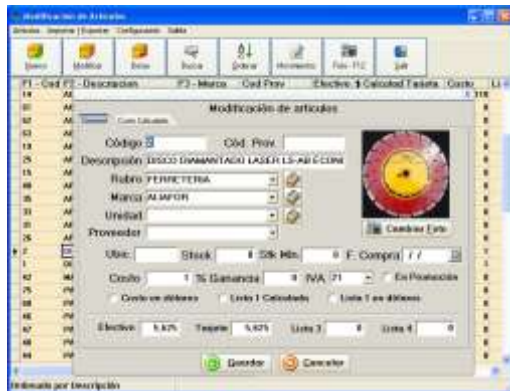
Modificacion de Articulos
Articulos Importar / Exportar Configuración Salida
Nuevo Modificar Borrar Buscar Ordenar Movimiento Fotos - F12 Salir
F1 - Cod F2 - Descripcion F3 - Marca Cod Prov Efectivo $ Calculad Tarjeta Costo Li
Modificación de articulos
General Costo Calculado
Código 3 Cód. Prov.
Descripción DISCO DIAMANTADO LASER LS-AB ECONI
Rubro FERRETERIA
Marca ALAFOR
Unidad
Proveedor
Cambiar Foto
Ubic. Stock 0 Stk Min 0 F. Compra / /
Costo 1 % Ganancia 0 IVA 21 En Promoción
Costo en dólares Lista 1 Calculada Lista 1 en dólares
Efectivo 5,625 Tarjeta 5,625 Lista 3 0 Lista 4 0
Guardar Cancelar
Ordenado por Descripción